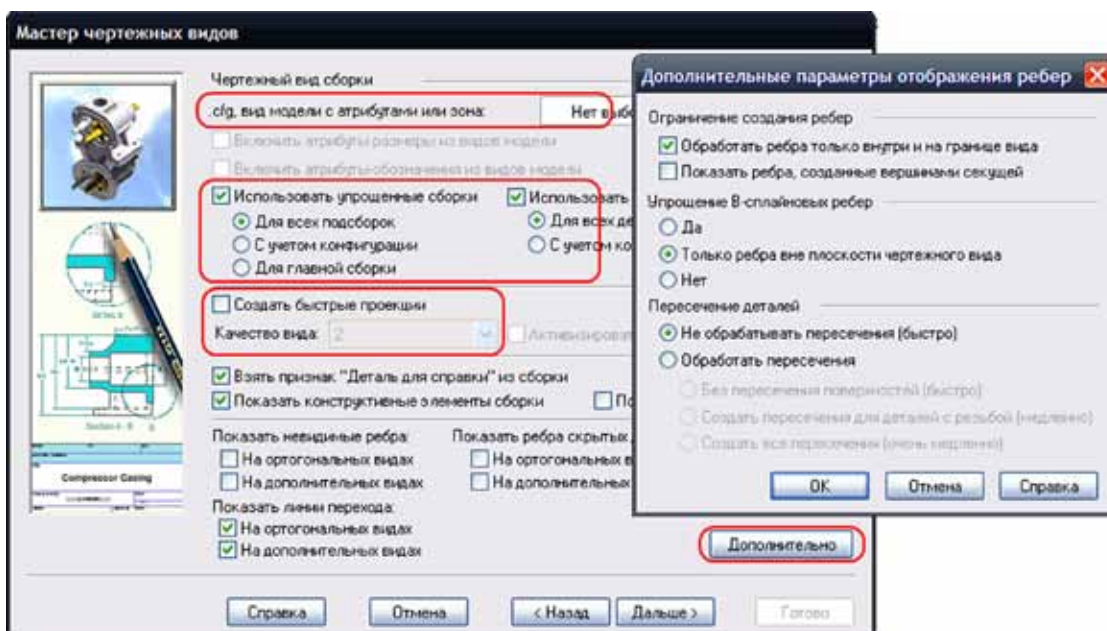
Мастер чертежных видов

Чертежный вид сборки

.cfg, вид модели с атрибутами или зона: Нет выбо

Включить атрибуты размеры из видов модели

Включить атрибуты обозначения из видов модели

Использовать упрощенные сборки

Для всех подсборок

С учетом конфигурации

Для главной сборки

Использовать

Для всех де

С учетом ко

Создать быстрые проекции

Качество вида: 2

Активизировать

Взять признак "Деталь для справки" из сборки

Показать конструктивные элементы сборки

По

Показать невидимые ребра:

На ортогональных видах

На дополнительных видах

Показать ребра скрытых

На ортогональных в

На дополнительных

Показать линии перехода:

На ортогональных видах

На дополнительных видах

Дополнительно

Справка Отмена < Назад Дальше > Готово

Compressor Casing

Дополнительные параметры отображения ребер

Ограничение создания ребер

Обработать ребра только внутри и на границе вида

Показать ребра, созданные вершинами секущей

Упрощение B-сплайновых ребер

Да

Только ребра вне плоскости чертежного вида

Нет

Пересечение деталей

Не обрабатывать пересечения (быстро)

Обработать пересечения

Без пересечения поверхностей (быстро)

Создать пересечения для деталей с резьбой (медленно)

Создать все пересечения (очень медленно)

OK Отмена Справка